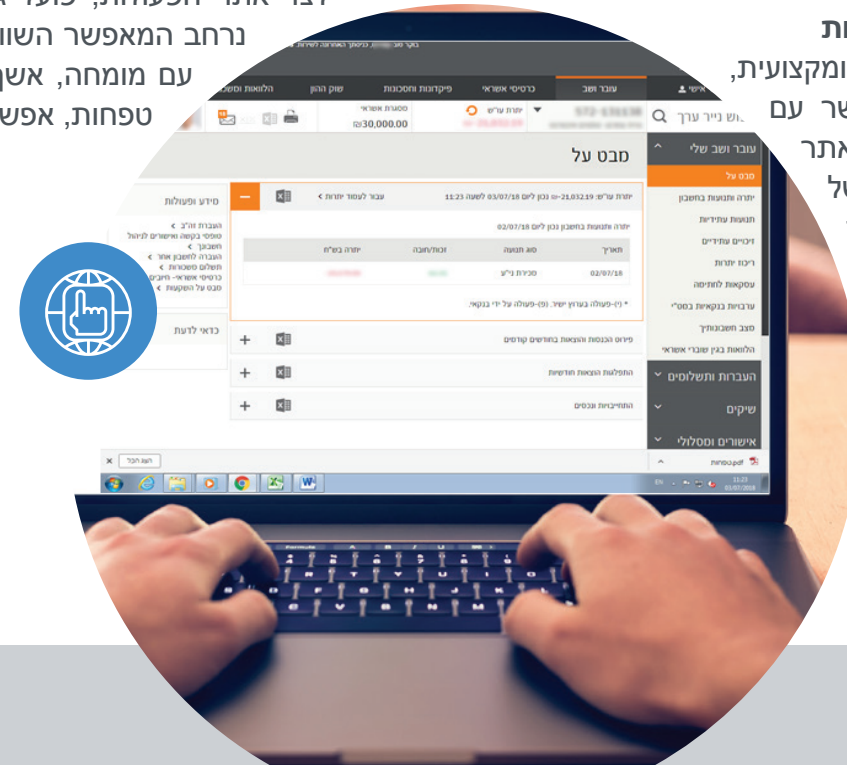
נרחב המאפשר השוו
עם מומחה, אשך
טפחות, אפש

ות
ומקצועית,
שר עם
אתר
של

עובר ושב
כרטיסי אשראי
פיקדונות וחסכונות
שוק ההון
הלוואות ומשכ
אישי

יתרת עו"ש
מסגרת אשראי
₪30,000.00

חפש נייר ערך

מבט על

עובר ושב שלי
מבט על
יתרה ותנועות בחשבון
תנועות עתידיות
זיכויים עתידיים
ריכוז יתרות
עסקאות לחתימה
ערבויות בנקאיות בפס"י
מצב חשבונותיך
הלוואות בגין שוברי אשראי
העברות ותשלומים
שיקים
אישורים וטפסים

יתרת עו"ש: 21,032.19 נכון ליום 03/07/18 לשעה 11:23
עבור לעמוד יתרות

יתרה ותנועות בחשבון נכון ליום 02/07/18

| תאריך | סוג תנועה | זכות/חובה | יתרה בש"ח |
|---|---|---|---|
| 02/07/18 | מכירת ני"ע | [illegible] | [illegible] |

* (י)-פעולה בערוץ ישיר. (פ)-פעולה על ידי בנקאי.

פירוט הכנסות והוצאות בחודשים קודמים
התפלגות הוצאות חודשיות
התחייבויות ונכסים

מידע ופעולות
העברות זה"ב
טפסי בקשה ואישורים לניהול חשבונך
העברה לחשבון אחר
תשלום משכורות
כרטיסי אשראי- חיובים
מבט על השקעות

כדאי לדעת

הצג הכל
טפחות.pdf